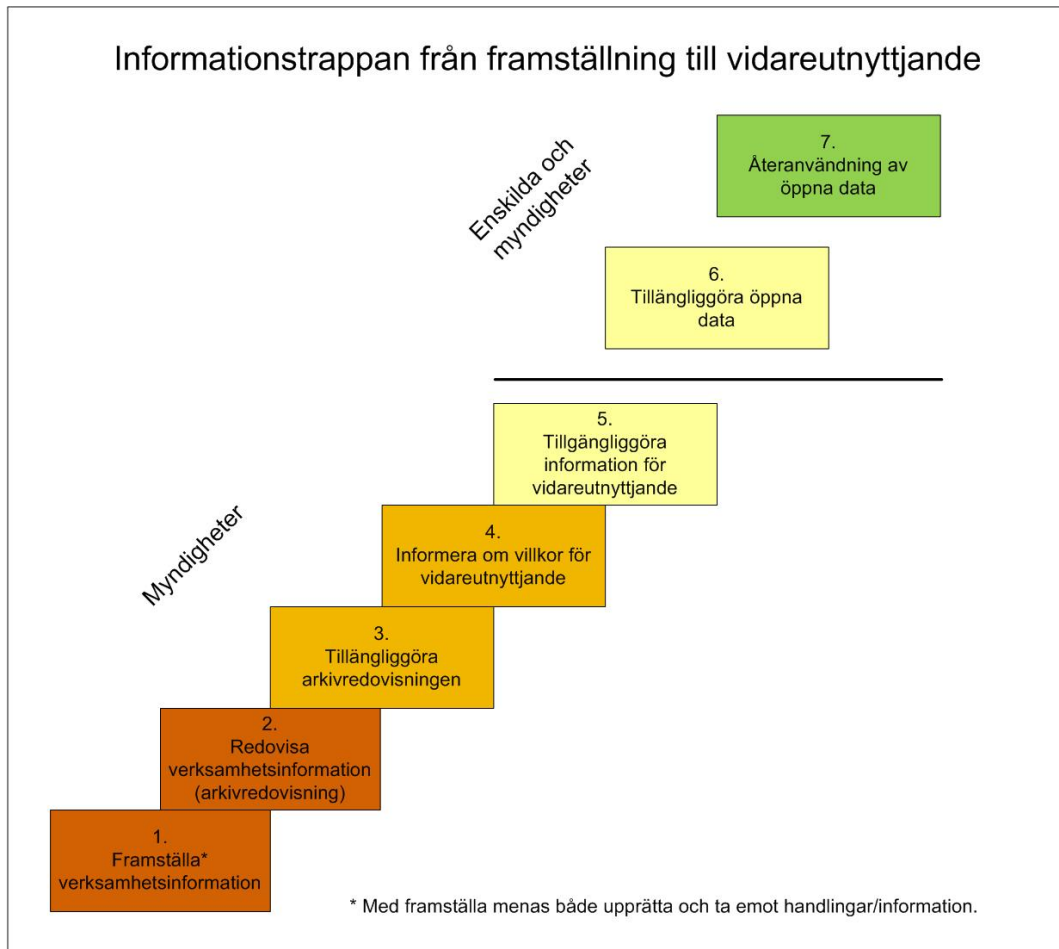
Informationstrappan från framställning till vidareutnyttjande

Enskilda och myndigheter

7.
Återanvändning av öppna data

6.
Tillängliggöra öppna data

Myndigheter

5.
Tillgängliggöra information för vidareutnyttjande

4.
Informera om villkor för vidareutnyttjande

3.
Tillängliggöra arkivredovisningen

2.
Redovisa verksamhetsinformation (arkivredovisning)

1.
Framställa* verksamhetsinformation

* Med framställa menas både upprätta och ta emot handlingar/information.